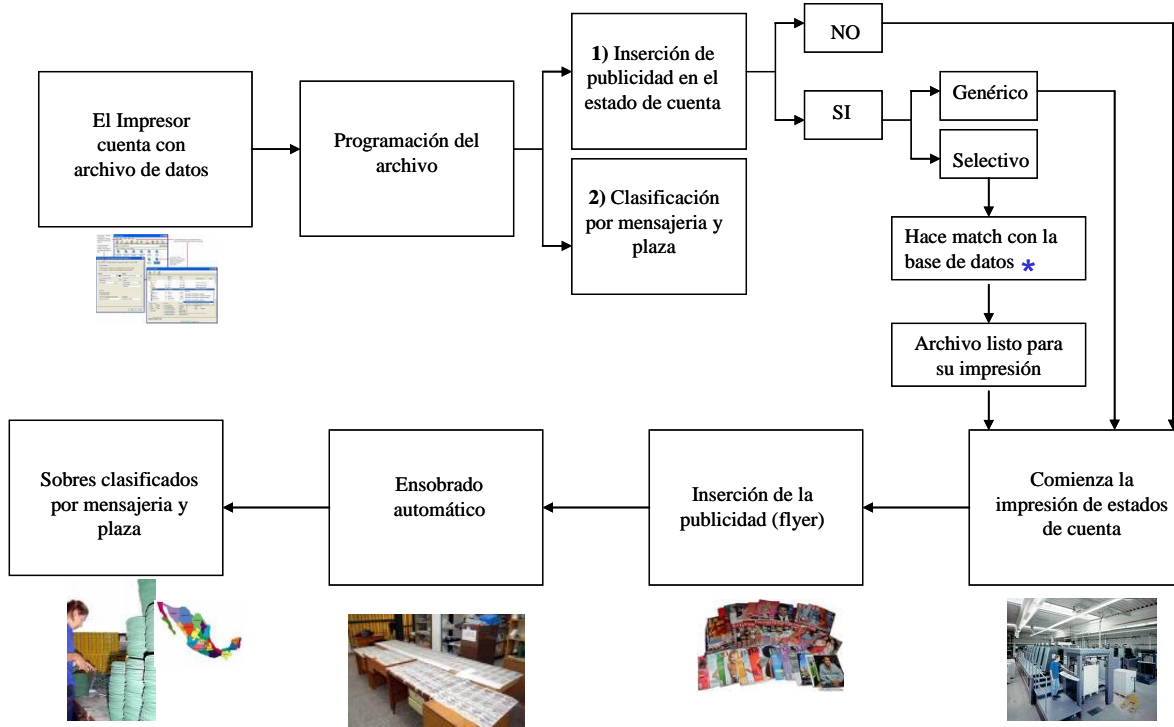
El Impresor cuenta con archivo de datos

Programación del archivo

1) Inserción de publicidad en el estado de cuenta

2) Clasificación por mensajeria y plaza

NO

SI

Genérico

Selectivo

Hace match con la base de datos *

Archivo listo para su impresión

Comienza la impresión de estados de cuenta

Inserción de la publicidad (flyer)

Ensobrado automático

Sobres clasificados por mensajeria y plaza